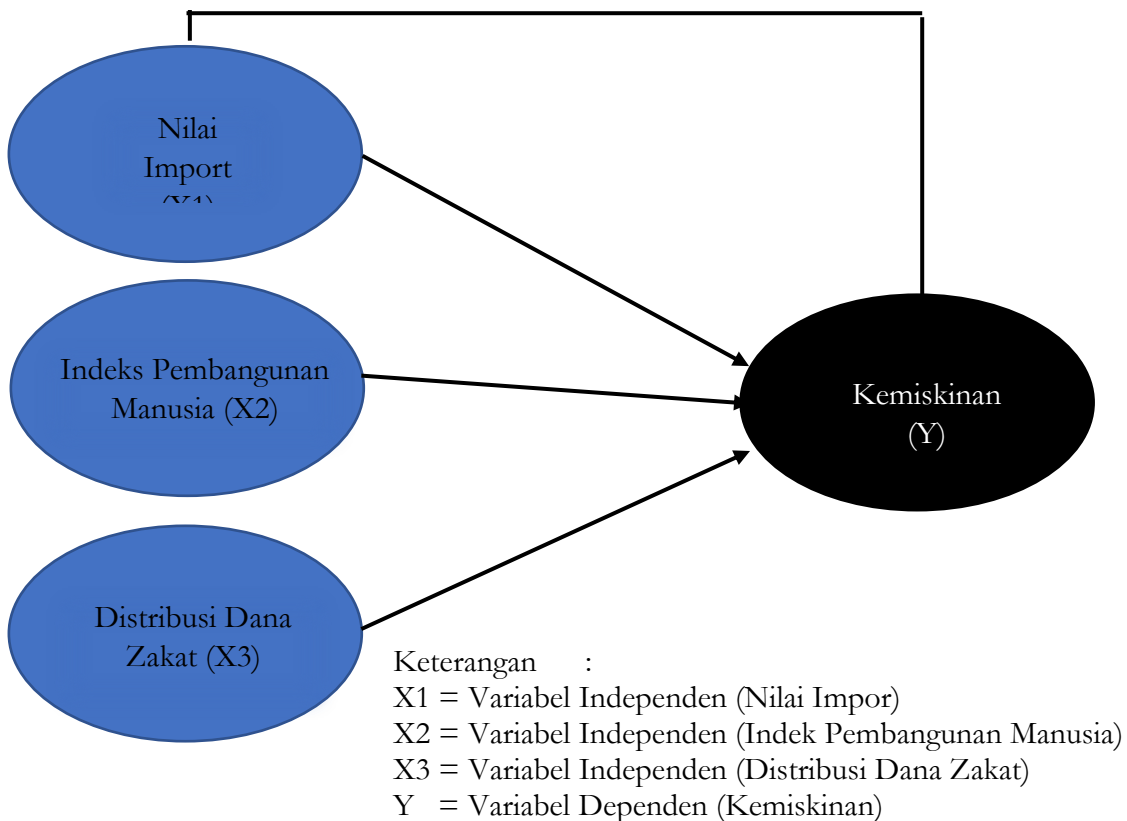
Nilai Import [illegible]

Indeks Pembangunan Manusia (X2)

Distribusi Dana Zakat (X3)

Kemiskinan (Y)

Keterangan :
X1 = Variabel Independen (Nilai Impor)
X2 = Variabel Independen (Indek Pembangunan Manusia)
X3 = Variabel Independen (Distribusi Dana Zakat)
Y = Variabel Dependen (Kemiskinan)